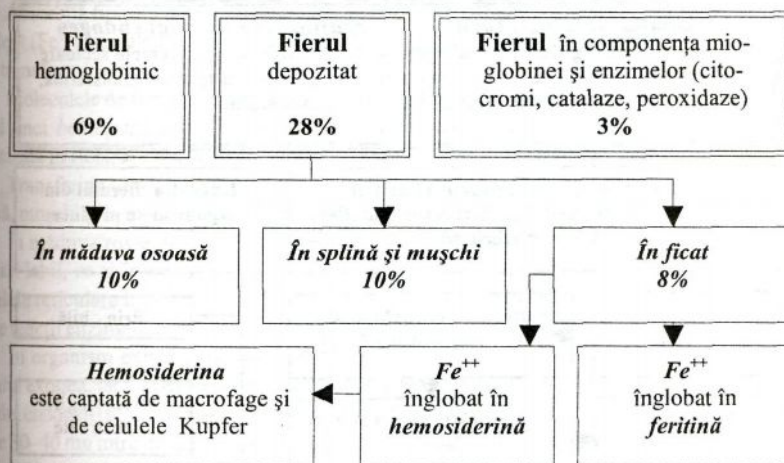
**Fierul** hemoglobinic
**69%**

**Fierul** depozitat
**28%**

**Fierul** în componenţa mioglobinei şi enzimelor (citocromi, catalaze, peroxidaze)
**3%**

***În măduva osoasă* 10%**

***În splină şi muşchi* 10%**

***În ficat* 8%**

*Hemosiderina* este captată de macrofage şi de celulele Kupfer

***Fe***$^{++}$ înglobat în ***hemosiderină***

***Fe***$^{++}$ înglobat în ***feritină***